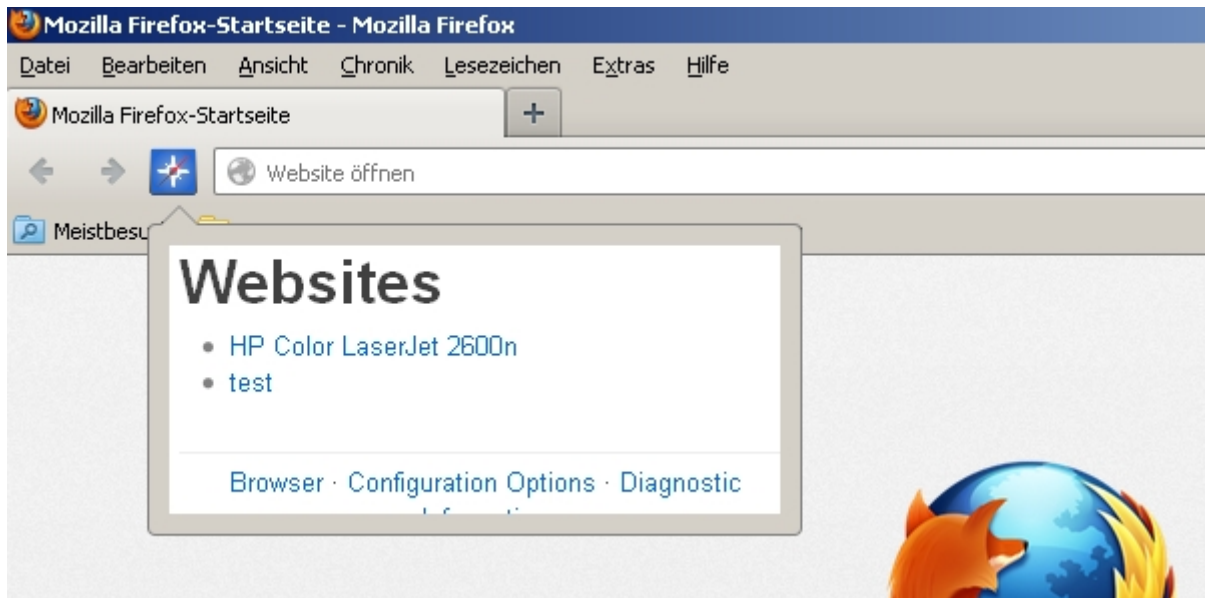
Mozilla Firefox-Startseite - Mozilla Firefox

Datei Bearbeiten Ansicht Chronik Lesezeichen Extras Hilfe

Mozilla Firefox-Startseite

+

Website öffnen

Meistbesu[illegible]

Websites

- HP Color LaserJet 2600n
- test

Browser · Configuration Options · Diagnostic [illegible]